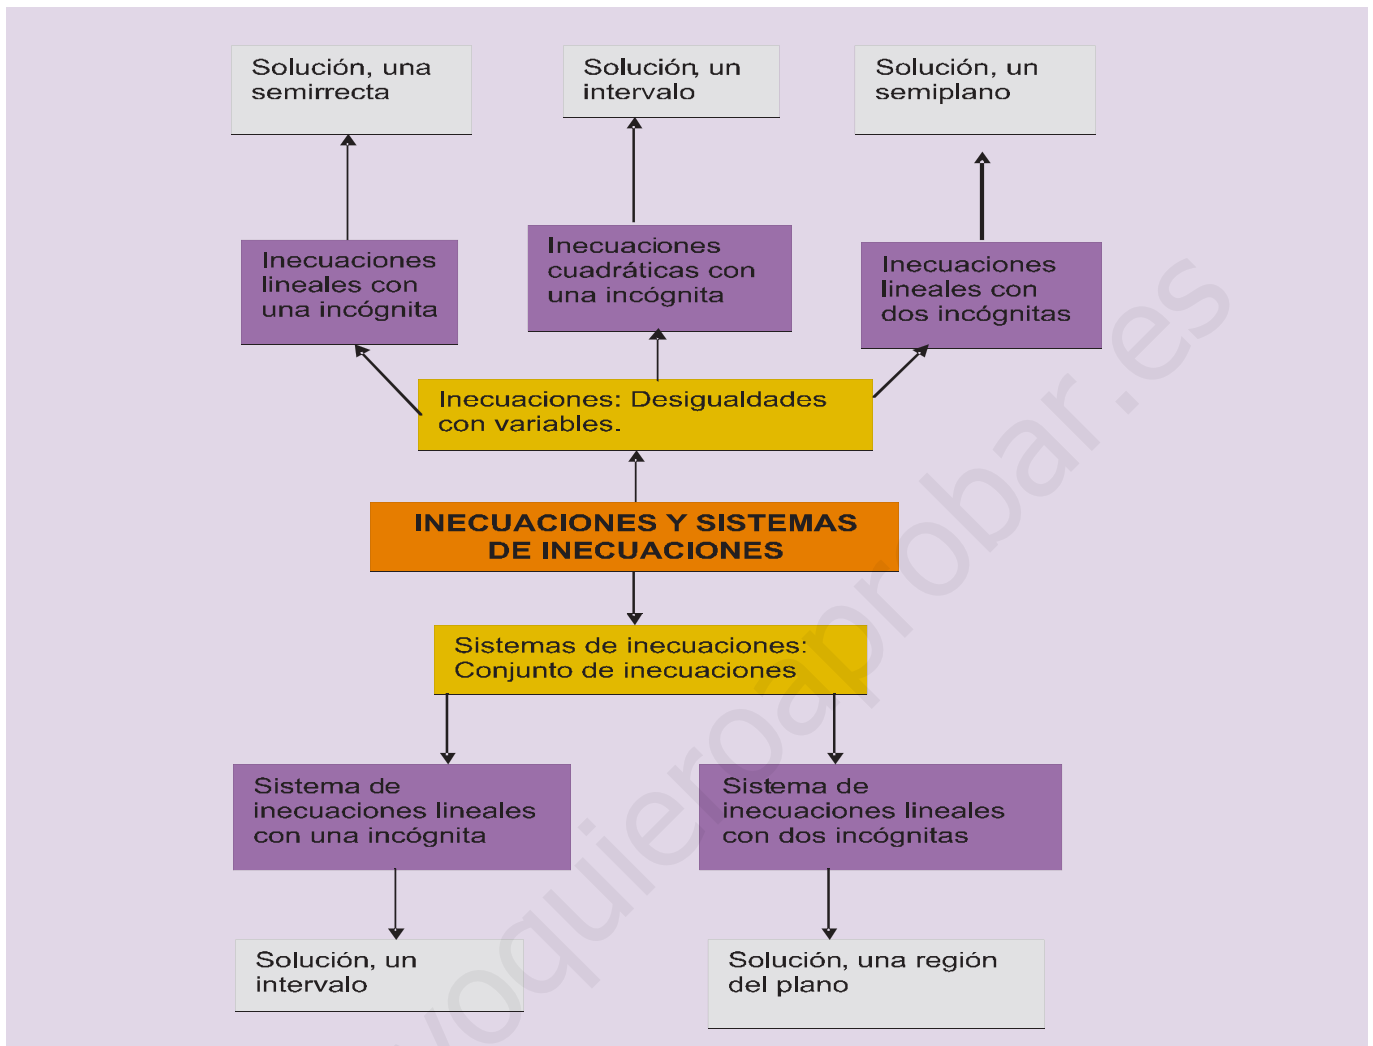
Solución, una semirrecta

Solución, un intervalo

Solución, un semiplano

Inecuaciones lineales con una incógnita

Inecuaciones cuadráticas con una incógnita

Inecuaciones lineales con dos incógnitas

Inecuaciones: Desigualdades con variables.

INECUACIONES Y SISTEMAS DE INECUACIONES

Sistemas de inecuaciones: Conjunto de inecuaciones

Sistema de inecuaciones lineales con una incógnita

Sistema de inecuaciones lineales con dos incógnitas

Solución, un intervalo

Solución, una región del plano

yoquieroaprobar.es